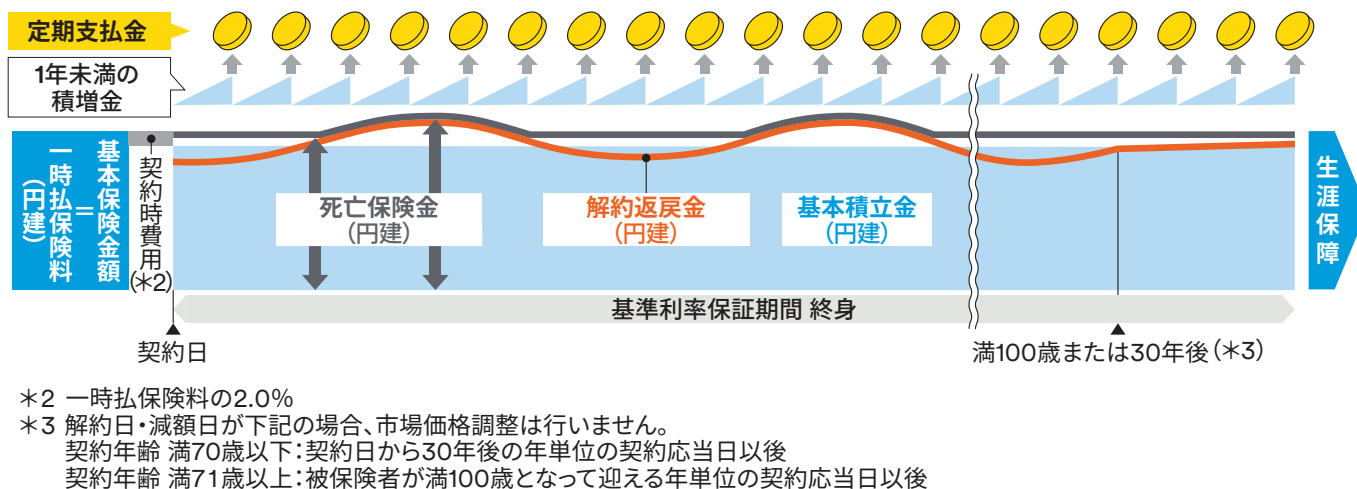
定期支払金

1年未満の積増金

一時払保険料(円建)

基本保険金額＝

契約時費用(＊2)

死亡保険金(円建)

解約返戻金(円建)

基本積立金(円建)

生涯保障

基準利率保証期間 終身

契約日

満100歳または30年後(＊3)

＊2 一時払保険料の2.0%
＊3 解約日・減額日が下記の場合、市場価格調整は行いません。
契約年齢 満70歳以下：契約日から30年後の年単位の契約応当日以後
契約年齢 満71歳以上：被保険者が満100歳となって迎える年単位の契約応当日以後